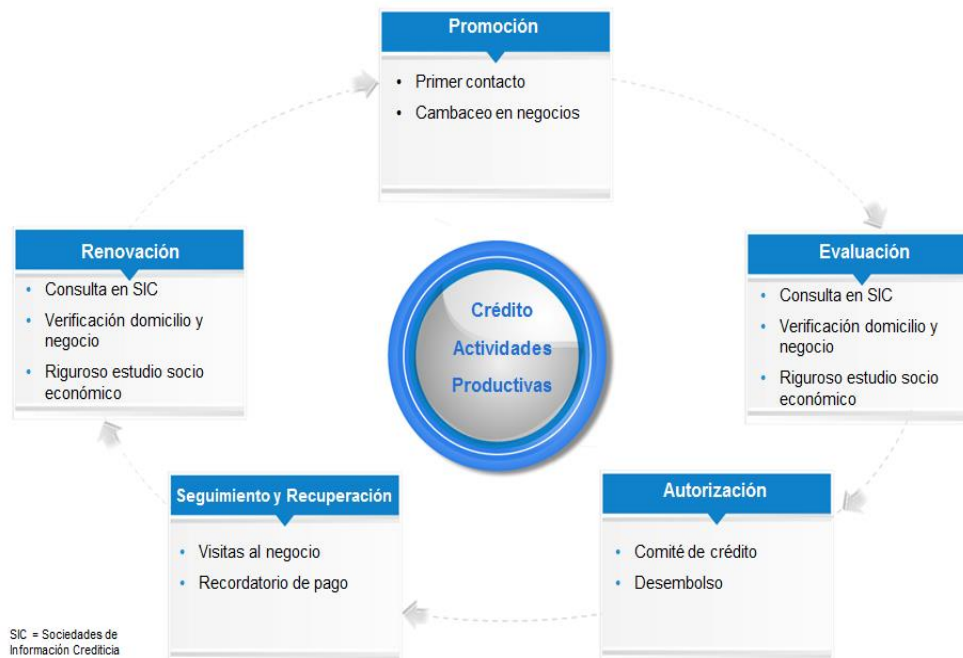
Promoción
• Primer contacto
• Cambaceo en negocios

Evaluación
• Consulta en SIC
• Verificación domicilio y negocio
• Riguroso estudio socio económico

Autorización
• Comité de crédito
• Desembolso

Seguimiento y Recuperación
• Visitas al negocio
• Recordatorio de pago

Renovación
• Consulta en SIC
• Verificación domicilio y negocio
• Riguroso estudio socio económico

Crédito
Actividades
Productivas

SIC = Sociedades de Información Crediticia